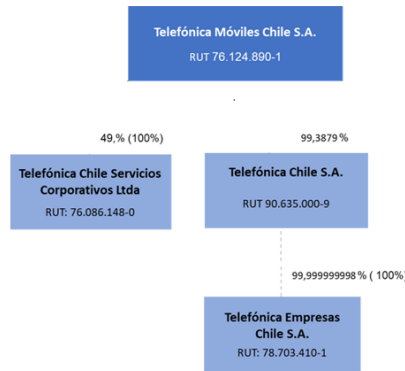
Telefónica Móviles Chile S.A.
RUT 76.124.890-1

49,% (100%)

Telefónica Chile Servicios Corporativos Ltda
RUT: 76.086.148-0

99,3879 %

Telefónica Chile S.A.
RUT 90.635.000-9

99,999999998 % ( 100%)

Telefónica Empresas Chile S.A.
RUT: 78.703.410-1